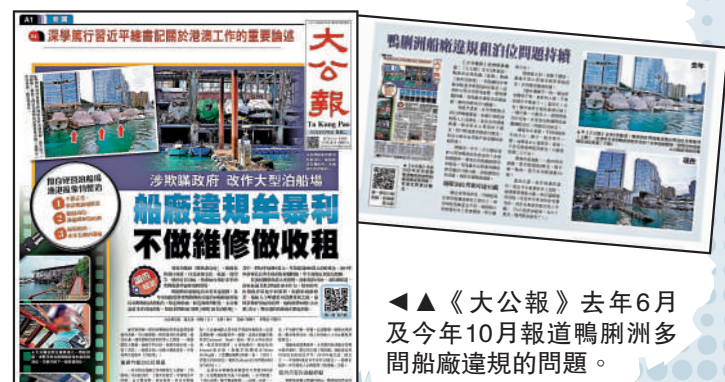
A1 要聞

深學貫行習近平總書記關於港澳工作的重要論述

大公報

Ta Kung Pao

涉欺瞞政府 改作大型泊船場

船廠違規牟暴利

不做維修做收租

鴨脷洲船廠違規租泊位問題持續

去年

現在

◄▲《大公報》去年6月及今年10月報道鴨脷洲多間船廠違規的問題。